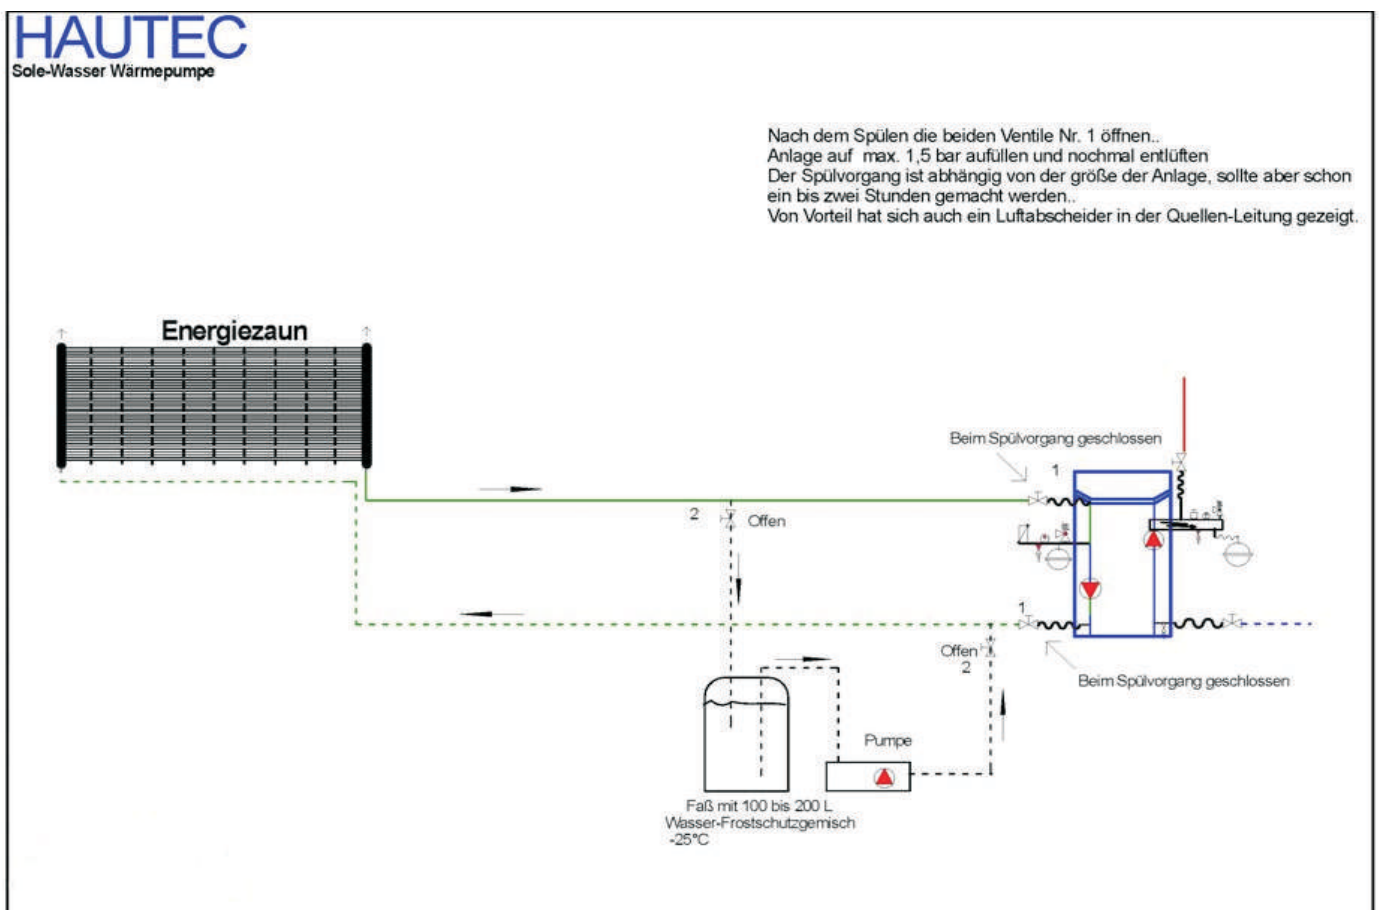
HAUTEC
Sole-Wasser Wärmepumpe

Nach dem Spülen die beiden Ventile Nr. 1 öffnen..
Anlage auf max. 1,5 bar aufüllen und nochmal entlüften
Der Spülvorgang ist abhängig von der größe der Anlage, sollte aber schon ein bis zwei Stunden gemacht werden..
Von Vorteil hat sich auch ein Luftabscheider in der Quellen-Leitung gezeigt.

Energiezaun

Beim Spülvorgang geschlossen

1

2 Offen

1

Offen 2

Beim Spülvorgang geschlossen

Pumpe

Faß mit 100 bis 200 L
Wasser-Frostschutzgemisch
-25°C